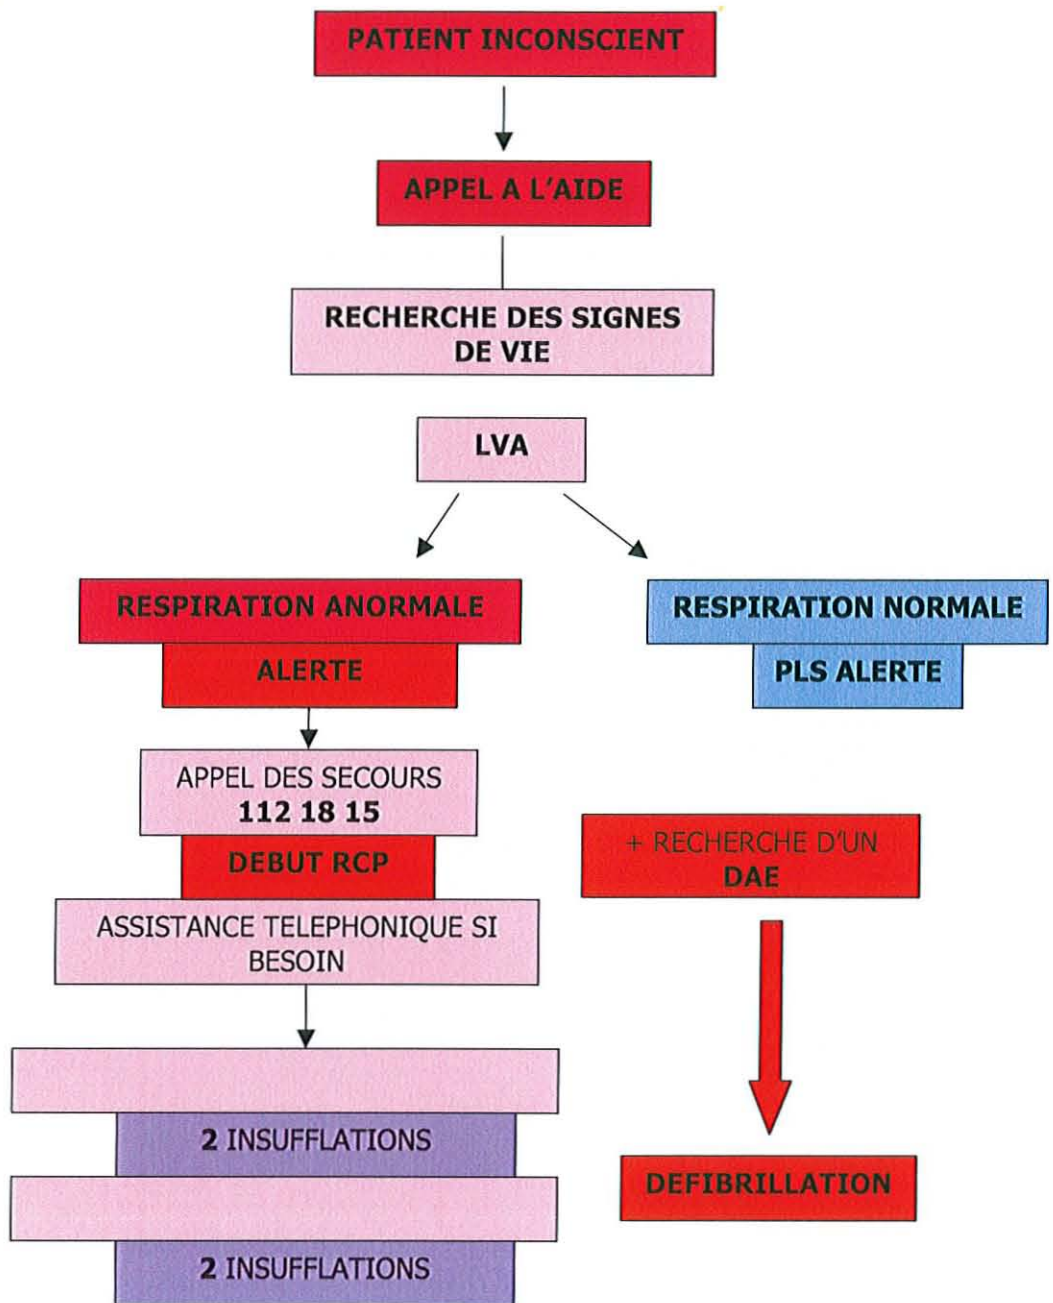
PATIENT INCONSCIENT

APPEL A L'AIDE

RECHERCHE DES SIGNES DE VIE

LVA

RESPIRATION ANORMALE

ALERTE

RESPIRATION NORMALE

PLS ALERTE

APPEL DES SECOURS
112 18 15

DEBUT RCP

ASSISTANCE TELEPHONIQUE SI BESOIN

+ RECHERCHE D'UN DAE

2 INSUFFLATIONS

2 INSUFFLATIONS

DEFIBRILLATION